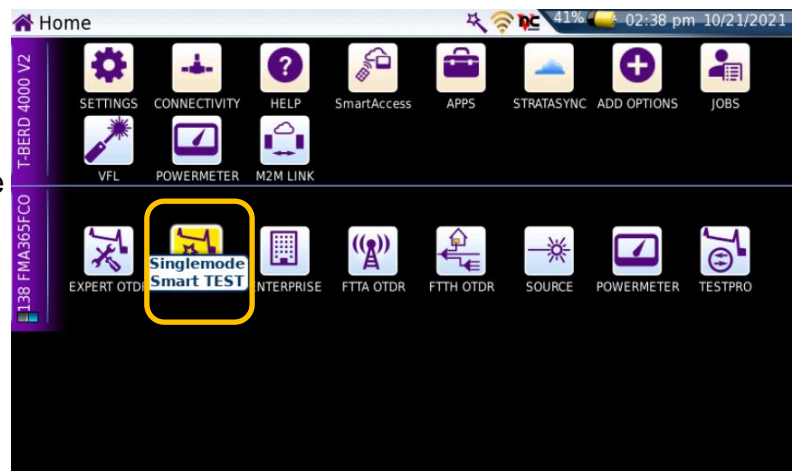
Home

41% 02:38 pm 10/21/2021

T-BERD 4000 V2

SETTINGS CONNECTIVITY HELP SmartAccess APPS STRATASYNC ADD OPTIONS JOBS

VFL POWERMETER M2M LINK

138 FMA365FCO

EXPERT OTDR Singlemode Smart TEST ENTERPRISE FTTA OTDR FTTH OTDR SOURCE POWERMETER TESTPRO